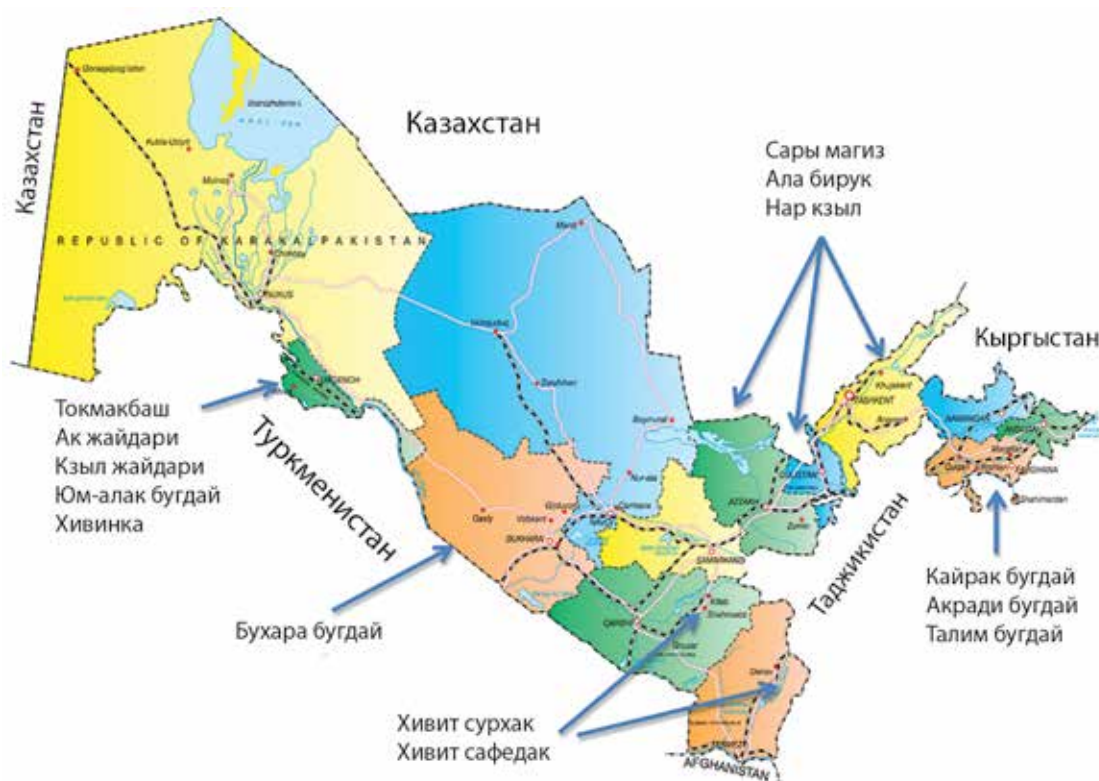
Казахстан

Казахстан

Сары магиз
Ала бирук
Нар кзыл

Кыргыстан

REPUBLIC OF KARAKALPAKISTAN

Токмакбаш
Ак жайдари
Кзыл жайдари
Юм-алак бугдай
Хивинка

Туркменистан

Таджикистан

Бухара бугдай

Кайрак бугдай
Акради бугдай
Талим бугдай

Хивит сурхак
Хивит сафедак

AFGHANISTAN